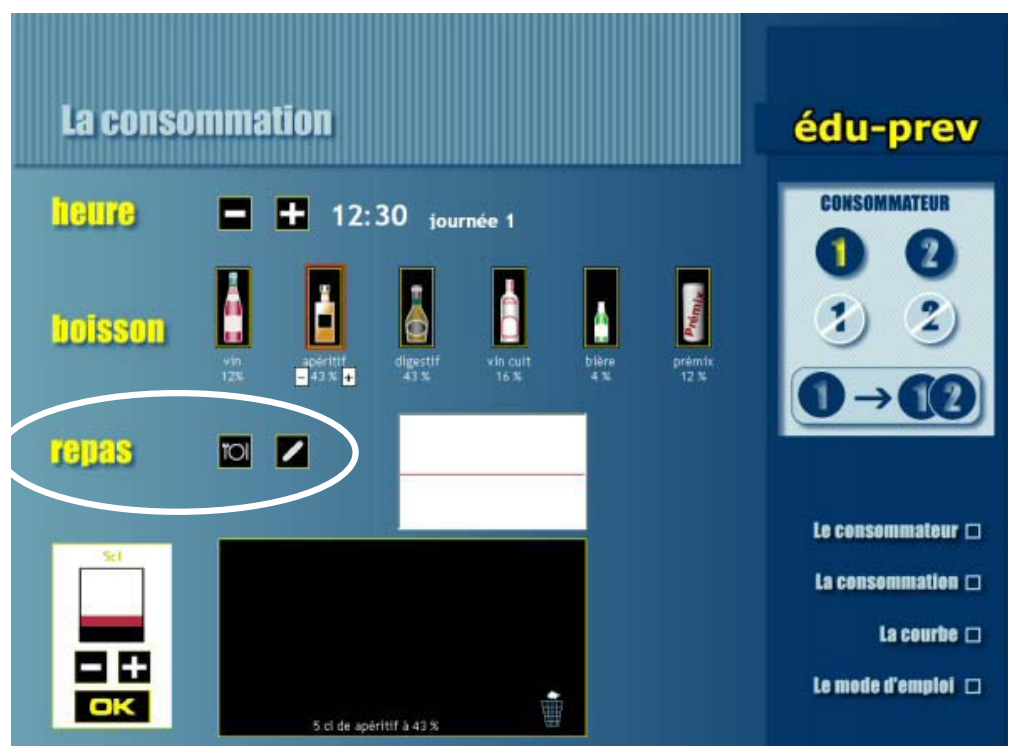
La consommation

édu-prev

heure

12:30 journée 1

CONSOMMATEUR

1 2

1 2

1 → 1 2

boisson

vin 12%

apéritif 43 %

digestif 43 %

vin cuit 16 %

bière 4 %

prémix 12 %

Prémix

repas

5cl

OK

5 cl de apéritif à 43 %

Le consommateur

La consommation

La courbe

Le mode d'emploi